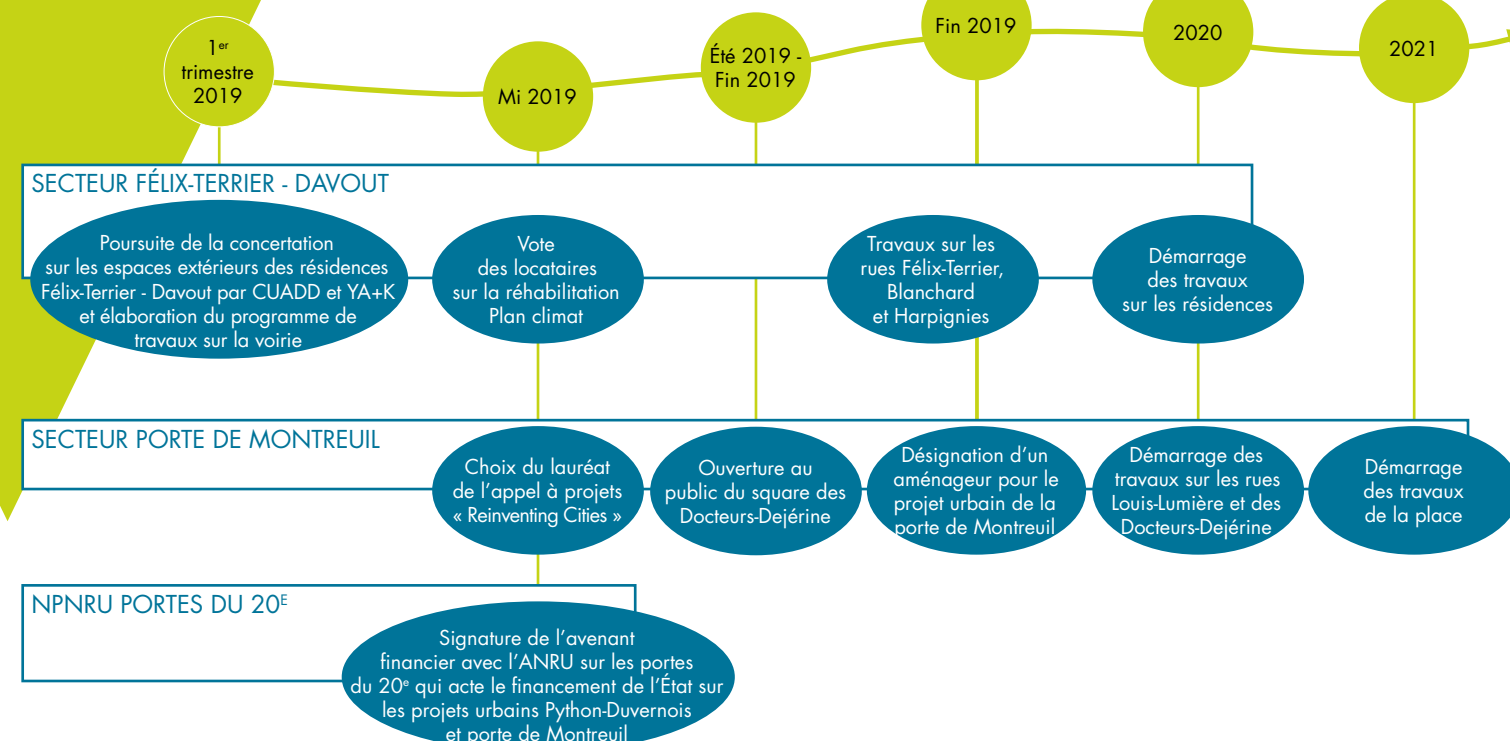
1$^{er}$ trimestre 2019

Mi 2019

Été 2019 - Fin 2019

Fin 2019

2020

2021

SECTEUR FÉLIX-TERRIER - DAVOUT

Poursuite de la concertation sur les espaces extérieurs des résidences Félix-Terrier - Davout par CUADD et YA+K et élaboration du programme de travaux sur la voirie

Vote des locataires sur la réhabilitation Plan climat

Travaux sur les rues Félix-Terrier, Blanchard et Harpignies

Démarrage des travaux sur les résidences

SECTEUR PORTE DE MONTREUIL

Choix du lauréat de l'appel à projets « Reinventing Cities »

Ouverture au public du square des Docteurs-Dejérine

Désignation d'un aménageur pour le projet urbain de la porte de Montreuil

Démarrage des travaux sur les rues Louis-Lumière et des Docteurs-Dejérine

Démarrage des travaux de la place

NPNRU PORTES DU 20$^{E}$

Signature de l'avenant financier avec l'ANRU sur les portes du 20$^{e}$ qui acte le financement de l'État sur les projets urbains Python-Duvernois et porte de Montreuil